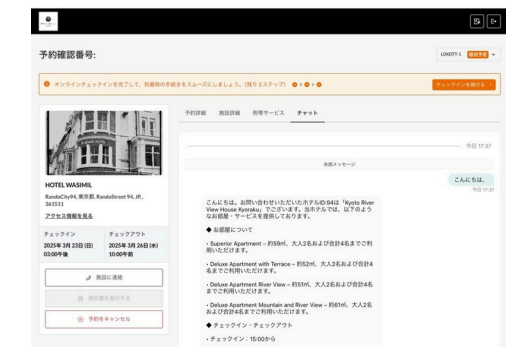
予約確認番号:

LOXOTT-1 宿泊予定

オンラインチェックインを完了して、到着時の手続きをスムーズにしましょう。(残り3ステップ)

チェックインを続ける

HOTEL WASIMIL

RandoCity94, 東京都, RandoStreet 94, JP, 363511

アクセス情報を見る

| チェックイン | チェックアウト |
|---|---|
| 2025年 3月 23日 (日) | 2025年 3月 26日 (水) |
| 03:00午後 | 10:00午前 |

施設に連絡

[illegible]

予約をキャンセル

予約詳細 施設詳細 附帯サービス チャット

今日 17:37

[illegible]

こんにちは。

今日 17:37

こんにちは。お問い合わせいただいたホテルID:94は「Kyoto River View House Kyoraku」でございます。当ホテルでは、以下のようなお部屋・サービスを提供しております。

◆ お部屋について

・Superior Apartment – 約59㎡、大人2名および合計4名までご利用いただけます。

・Deluxe Apartment with Terrace – 約52㎡、大人2名および合計4名までご利用いただけます。

・Deluxe Apartment River View – 約51㎡、大人2名および合計4名までご利用いただけます。

・Deluxe Apartment Mountain and River View – 約61㎡、大人2名および合計4名までご利用いただけます。

◆ チェックイン・チェックアウト

・チェックイン：15:00から